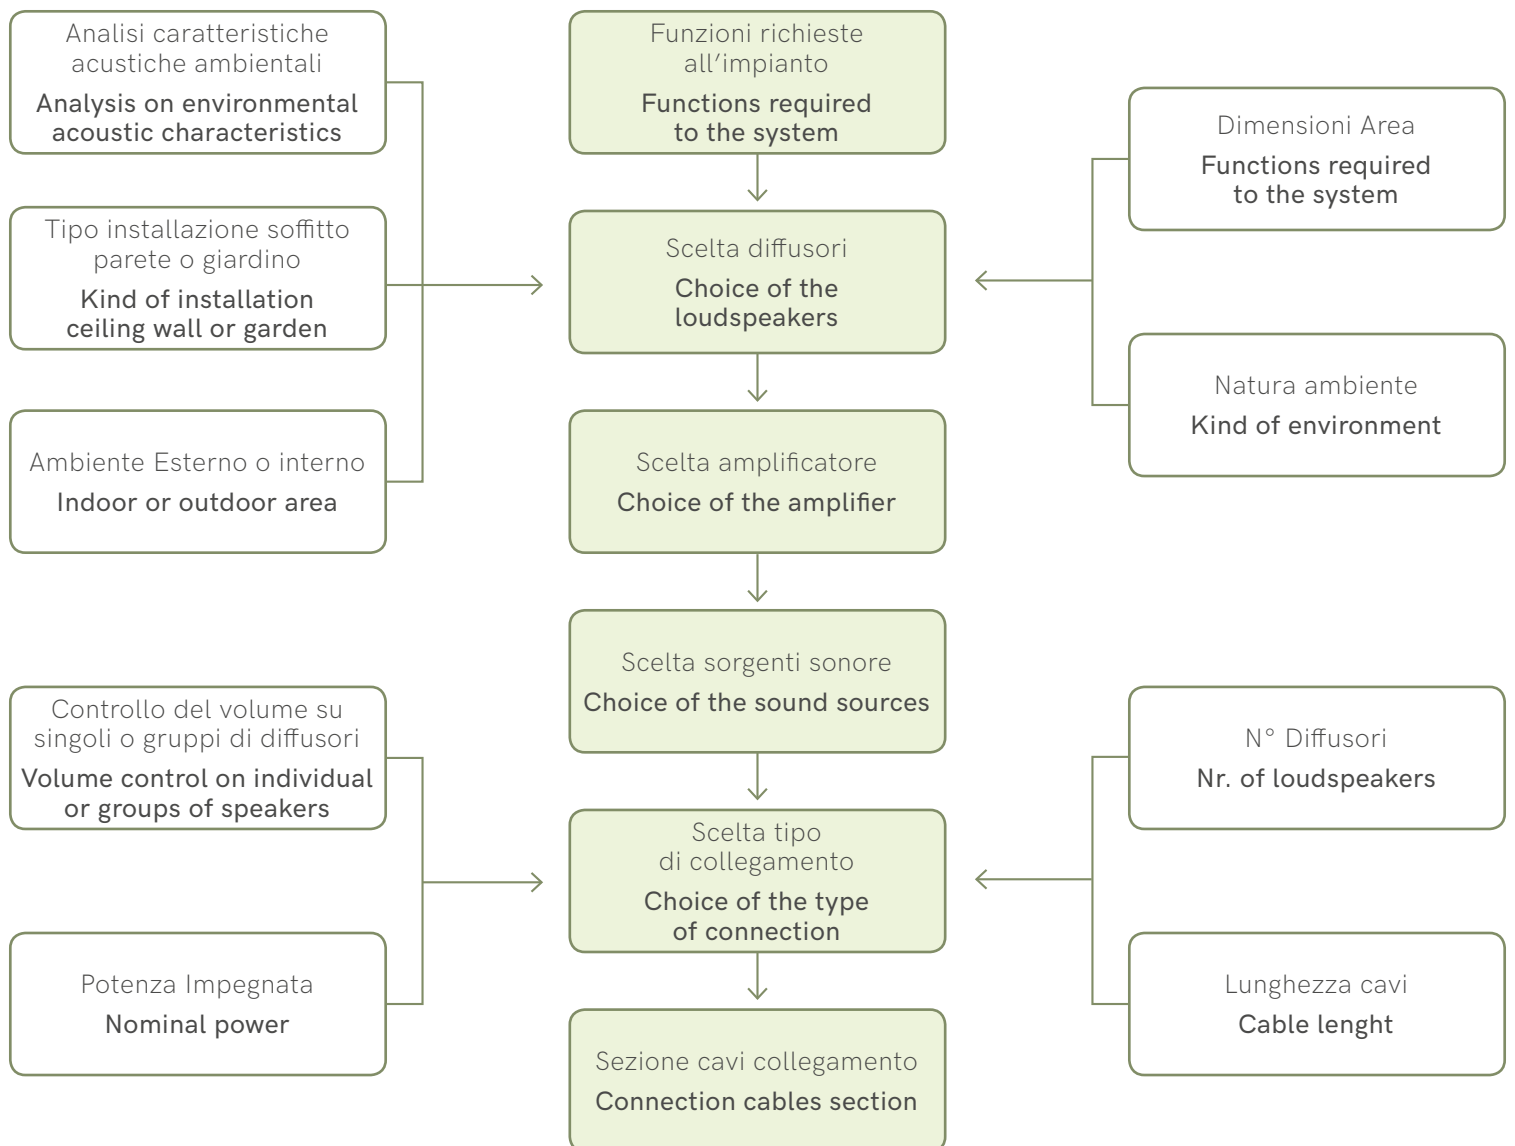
Analisi caratteristiche acustiche ambientali
Analysis on environmental acoustic characteristics

Tipo installazione soffitto parete o giardino
Kind of installation ceiling wall or garden

Ambiente Esterno o interno
Indoor or outdoor area

Funzioni richieste all'impianto
Functions required to the system

Scelta diffusori
Choice of the loudspeakers

Scelta amplificatore
Choice of the amplifier

Scelta sorgenti sonore
Choice of the sound sources

Scelta tipo di collegamento
Choice of the type of connection

Sezione cavi collegamento
Connection cables section

Dimensioni Area
Functions required to the system

Natura ambiente
Kind of environment

Controllo del volume su singoli o gruppi di diffusori
Volume control on individual or groups of speakers

Potenza Impegnata
Nominal power

N° Diffusori
Nr. of loudspeakers

Lunghezza cavi
Cable lenght